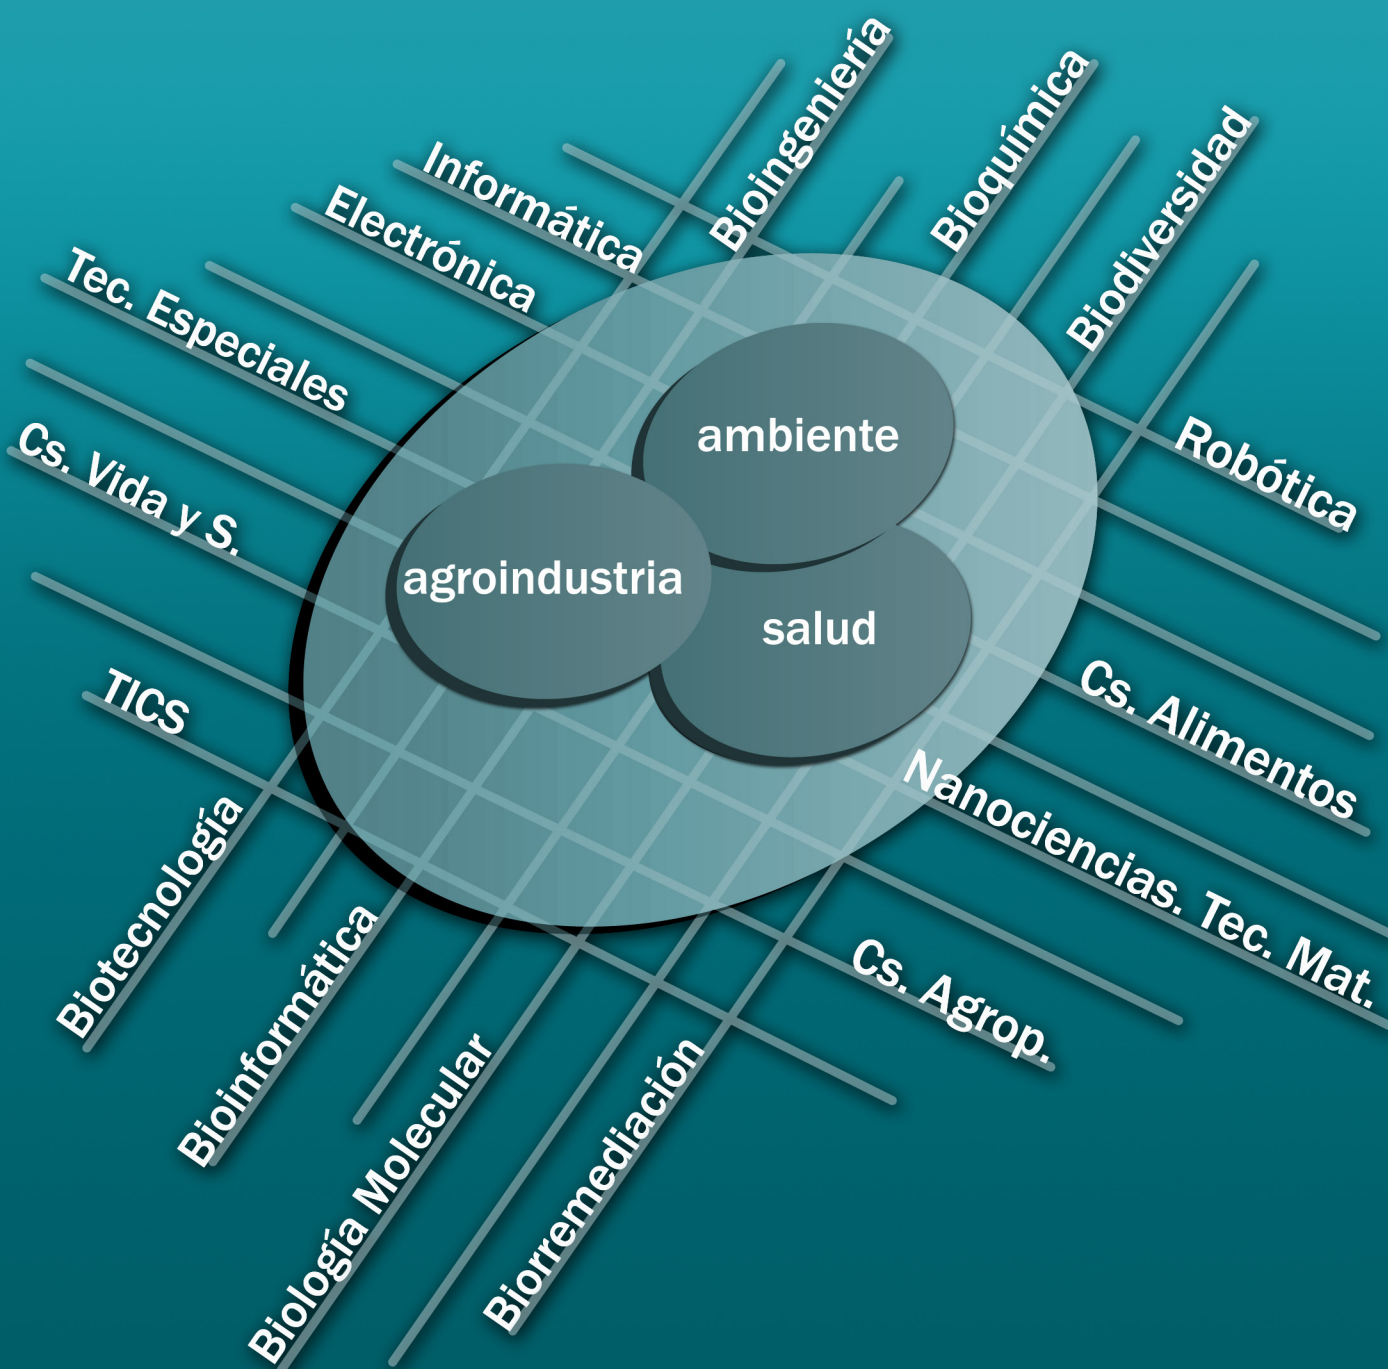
Informática
Bioingeniería
Bioquímica
Biodiversidad
Electrónica
Tec. Especiales
Cs. Vida y S.
TICS
Biotecnología
Bioinformática
Biología Molecular
Biorremediación
Robótica
Cs. Alimentos
Nanociencias. Tec. Mat.
Cs. Agrop.
ambiente
agroindustria
salud